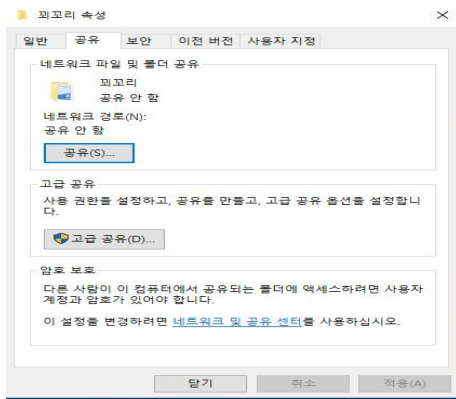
꾀꼬리 속성

×

일반 공유 보안 이전 버전 사용자 지정

네트워크 파일 및 폴더 공유

꾀꼬리
공유 안 함

네트워크 경로(N):
공유 안 함

공유(S)...

고급 공유

사용 권한을 설정하고, 공유를 만들고, 고급 공유 옵션을 설정합니다.

고급 공유(D)...

암호 보호

다른 사람이 이 컴퓨터에서 공유되는 폴더에 액세스하려면 사용자 계정과 암호가 있어야 합니다.

이 설정을 변경하려면 네트워크 및 공유 센터를 사용하십시오.

닫기 취소 적용(A)